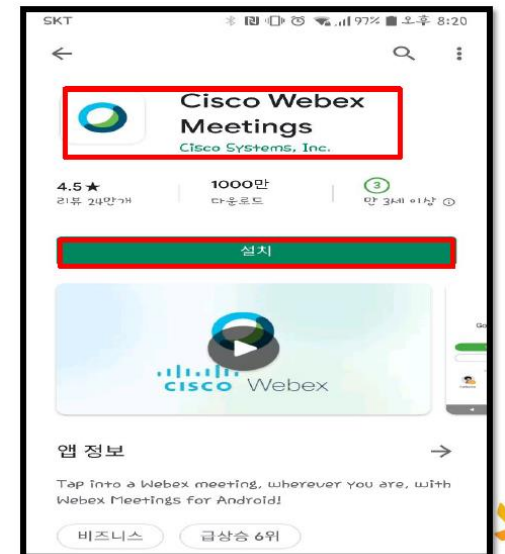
SKT 97% 오후 8:20

←

Cisco Webex Meetings
Cisco Systems, Inc.

4.5★
리뷰 24만개

1000만
다운로드

3
만 3세 이상

설치

cisco Webex

앱 정보 →

Tap into a Webex meeting, wherever you are, with Webex Meetings for Android!

비즈니스
급상승 6위